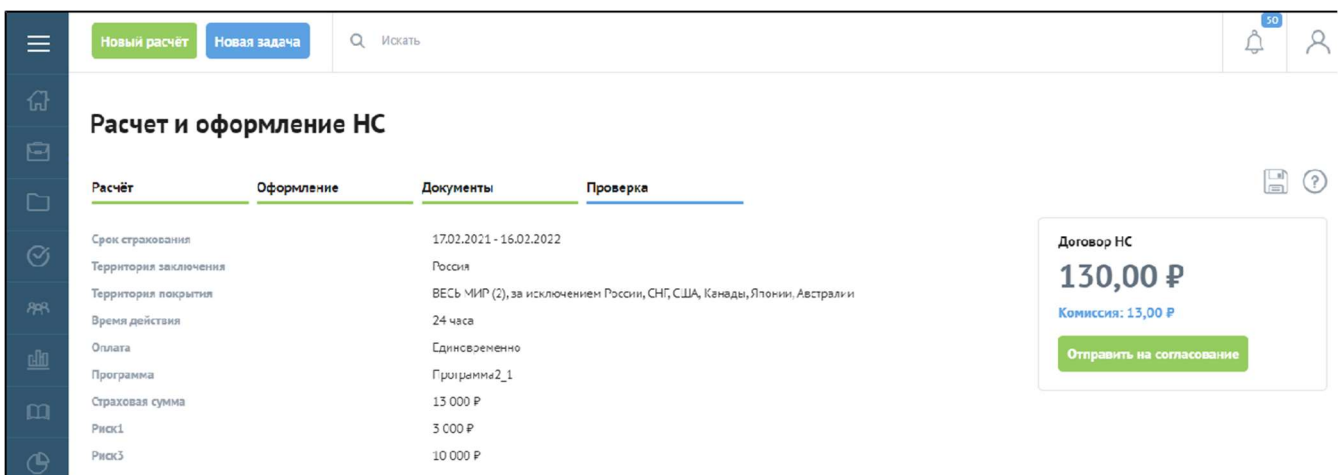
Новый расчёт Новая задача Искать

50

Расчет и оформление НС

Расчёт Оформление Документы Проверка

| | |
|---|---|
| Срок страхования | 17.02.2021 - 16.02.2022 |
| Территория заключения | Россия |
| Территория покрытия | ВЕСЬ МИР (2), за исключением России, СНГ, США, Канады, Японии, Австралии |
| Время действия | 24 часа |
| Оплата | Единовременно |
| Программа | Программа2_1 |
| Страховая сумма | 13 000 ₽ |
| Риск1 | 3 000 ₽ |
| Риск3 | 10 000 ₽ |

Договор НС

130,00 ₽

Комиссия: 13,00 ₽

Отправить на согласование